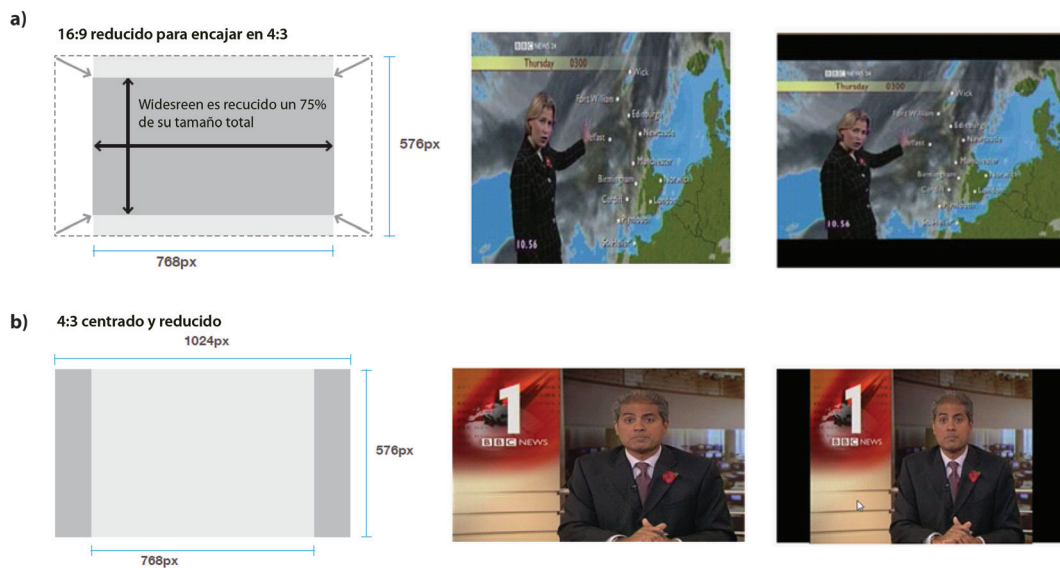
a)

16:9 reducido para encajar en 4:3

Widesreen es recucido un 75% de su tamaño total

576px

768px

BBC NEWS 24
Thursday 0300

Wick
Fort William
Edinburgh
Belfast
Newcastle
Manchester
Birmingham
London
Cardiff
Plymouth
Southampton

10.56

BBC NEWS 24
Thursday 0300

Wick
Fort William
Edinburgh
Belfast
Newcastle
Manchester
Birmingham
London
Cardiff
Plymouth
Southampton

10.56

b)

4:3 centrado y reducido

1024px

576px

768px

1
BBC NEWS

1
BBC NEWS